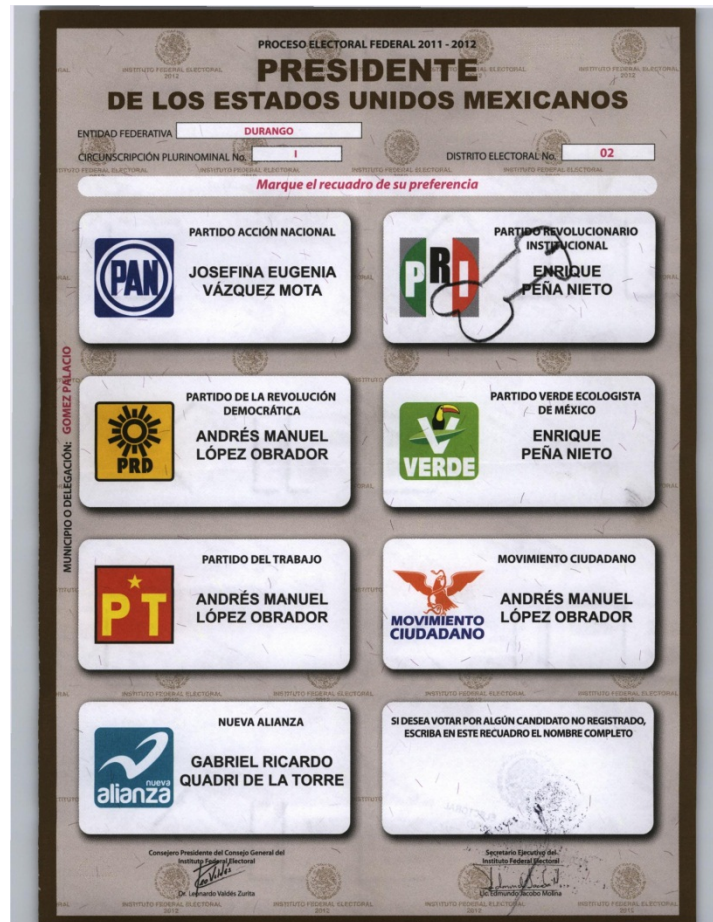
PROCESO ELECTORAL FEDERAL 2011 - 2012
PRESIDENTE
DE LOS ESTADOS UNIDOS MEXICANOS

ENTIDAD FEDERATIVA DURANGO
CIRCUNSCRIPCIÓN PLURINOMINAL No. I
DISTRITO ELECTORAL No. 02

Marque el recuadro de su preferencia

MUNICIPIO O DELEGACIÓN: GOMEZ PALACIO

PARTIDO ACCIÓN NACIONAL
PAN
JOSEFINA EUGENIA VÁZQUEZ MOTA

PARTIDO REVOLUCIONARIO INSTITUCIONAL
PRI
ENRIQUE PEÑA NIETO

PARTIDO DE LA REVOLUCIÓN DEMOCRÁTICA
PRD
ANDRÉS MANUEL LÓPEZ OBRADOR

PARTIDO VERDE ECOLOGISTA DE MÉXICO
VERDE
ENRIQUE PEÑA NIETO

PARTIDO DEL TRABAJO
PT
ANDRÉS MANUEL LÓPEZ OBRADOR

MOVIMIENTO CIUDADANO
MOVIMIENTO CIUDADANO
ANDRÉS MANUEL LÓPEZ OBRADOR

NUEVA ALIANZA
nueva alianza
GABRIEL RICARDO QUADRI DE LA TORRE

SI DESEA VOTAR POR ALGÚN CANDIDATO NO REGISTRADO, ESCRIBA EN ESTE RECUADRO EL NOMBRE COMPLETO

Consejero Presidente del Consejo General del Instituto Federal Electoral
Dr. Leonardo Valdés Zurita

Secretario Ejecutivo del Instituto Federal Electoral
Lic. Edmundo Jacobo Molina

INSTITUTO FEDERAL ELECTORAL 2012